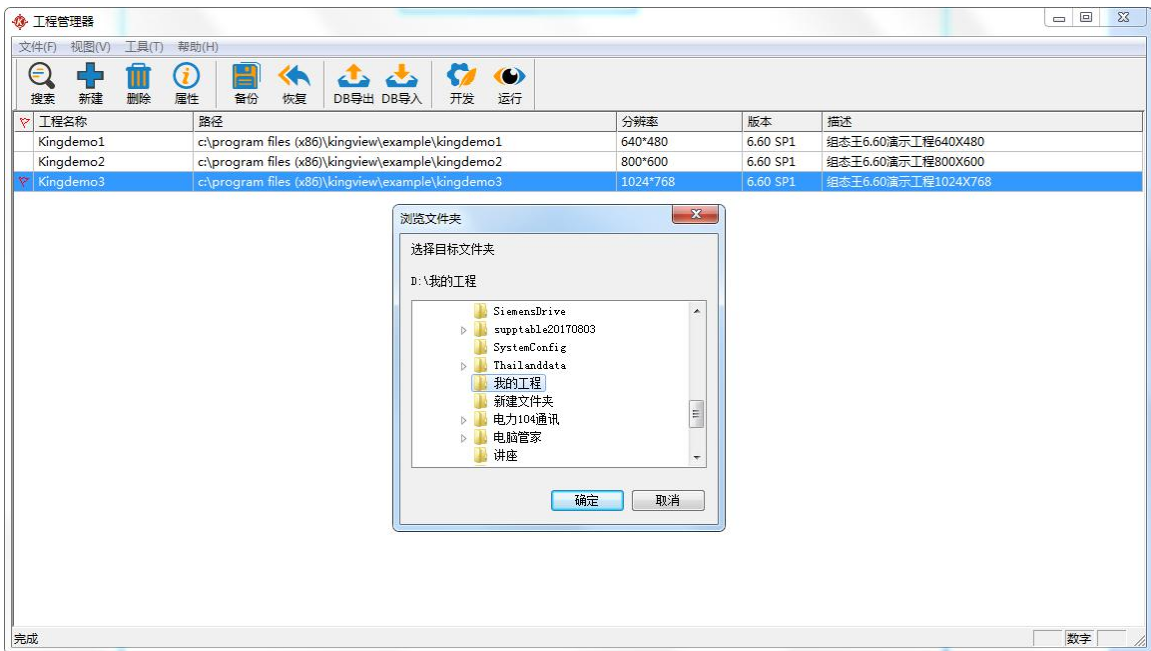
工程管理器

文件(F) 视图(V) 工具(T) 帮助(H)

搜索 新建 删除 属性 备份 恢复 DB导出 DB导入 开发 运行

| 工程名称 | 路径 | 分辨率 | 版本 | 描述 |
|---|---|---|---|---|
| Kingdemo1 | c:\program files (x86)\kingview\example\kingdemo1 | 640*480 | 6.60 SP1 | 组态王6.60演示工程640X480 |
| Kingdemo2 | c:\program files (x86)\kingview\example\kingdemo2 | 800*600 | 6.60 SP1 | 组态王6.60演示工程800X600 |
| Kingdemo3 | c:\program files (x86)\kingview\example\kingdemo3 | 1024*768 | 6.60 SP1 | 组态王6.60演示工程1024X768 |

浏览文件夹

选择目标文件夹

D:\我的工程

SiemensDrive
supptable20170803
SystemConfig
Thailanddata
我的工程
新建文件夹
电力104通讯
电脑管家
讲座

确定 取消

完成

数字